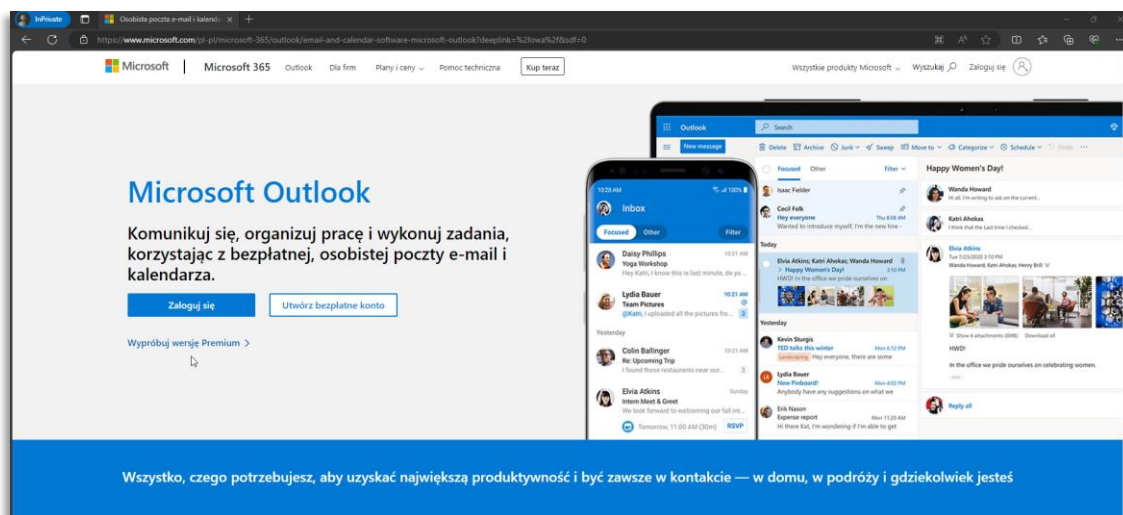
InPrivate
Osobista poczta e-mail i kalenda ×
https://www.microsoft.com/pl-pl/microsoft-365/outlook/email-and-calendar-software-microsoft-outlook?deeplink=%2fowa%2f&sdf=0

Microsoft | Microsoft 365 Outlook Dla firm Plany i ceny Pomoc techniczna Kup teraz
Wszystkie produkty Microsoft Wyszukaj Zaloguj się

Microsoft Outlook

Komunikuj się, organizuj pracę i wykonuj zadania, korzystając z bezpłatnej, osobistej poczty e-mail i kalendarza.

Zaloguj się
Utwórz bezpłatne konto

Wypróbuj wersję Premium >

10:28 AM
Inbox
Focused Other Filter
Daisy Phillips 10:21 AM
Yoga Workshop
Hey Katri, I know this is last minute, do yo...
Lydia Bauer 10:21 AM
Team Pictures
@Katri, I uploaded all the pictures fro...
Yesterday
Colin Ballinger 10:21 AM
Re: Upcoming Trip
I found these restaurants near our...
Elvia Atkins Sunday
Intern Meet & Greet
We look forward to welcoming our fall int...
Tomorrow, 11:00 AM (30m) RSVP

Outlook
Search
New message
Delete Archive Junk Sweep Move to Categorize Schedule Undo
Focused Other Filter
Isaac Fielder
Cecil Folk
Hey everyone Thu 8:08 AM
Wanted to introduce myself, I'm the new hire -
Today
Elvia Atkins; Katri Ahokas; Wanda Howard
Happy Women's Day! 3:10 PM
HWD! In the office we pride ourselves on
Yesterday
Kevin Sturgis
TED talks this winter Mon 6:12 PM
Landscaping Hey everyone, there are some
Lydia Bauer
New Pinboard! Mon 4:02 PM
Anybody have any suggestions on what we
Erik Nason
Expense report Mon 11:20 AM
Hi there Kat, I'm wondering if I'm able to get

Happy Women's Day!
Wanda Howard
Hi all, I'm writing to ask on the current...
Katri Ahokas
I think that the Last time I checked...
Elvia Atkins
Tue 7/23/2020 3:10 PM
Wanda Howard; Katri Ahokas; Henry Brill
Show 4 attachments (6MB) Download all
HWD!
In the office we pride ourselves on celebrating women.
Reply all

Wszystko, czego potrzebujesz, aby uzyskać największą produktywność i być zawsze w kontakcie — w domu, w podróży i gdziekolwiek jesteś